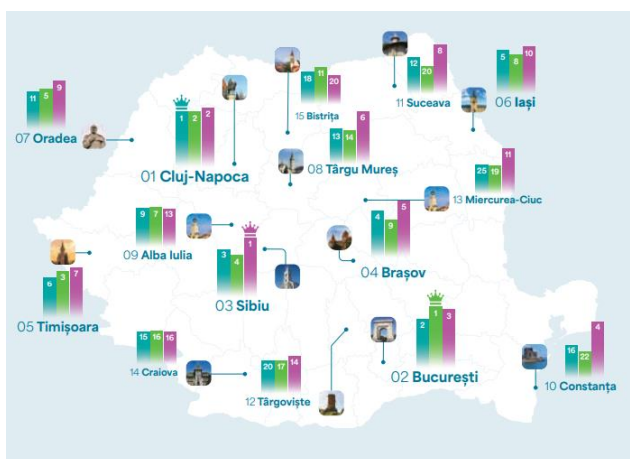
11 5 9
07 Oradea

1 2 2
01 Cluj-Napoca

18 11 20
15 Bistrița

12 20 8
11 Suceava

5 8 10
06 Iași

13 14 6
08 Târgu Mureș

25 19 11
13 Miercurea-Ciuc

9 7 13
09 Alba Iulia

3 4 1
03 Sibiu

4 9 5
04 Brașov

6 3 7
05 Timișoara

15 16 16
14 Craiova

20 17 14
12 Târgoviște

2 1 3
02 București

16 22 4
10 Constanța